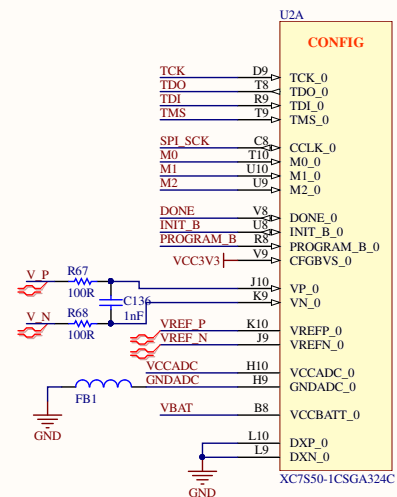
U2A

CONFIG

TCK D9 TCK_0
TDO T8 TDO_0
TDI R9 TDI_0
TMS T9 TMS_0

SPI_SCK C8 CCLK_0
M0 T10 M0_0
M1 U10 M1_0
M2 U9 M2_0

DONE V8 DONE_0
INIT_B U8 INIT_B_0
PROGRAM_B R8 PROGRAM_B_0
VCC3V3 V9 CFGBVS_0

V_P R67 100R J10 VP_0
C136 1nF
V_N R68 100R K9 VN_0
VREF_P K10 VREFP_0
VREF_N J9 VREFN_0

VCCADC H10 VCCADC_0
FB1 GNDADC H9 GNDADC_0
GND
VBAT B8 VCCBATT_0

L10 DXP_0
L9 DXN_0
GND

XC7S50-1CSGA324C